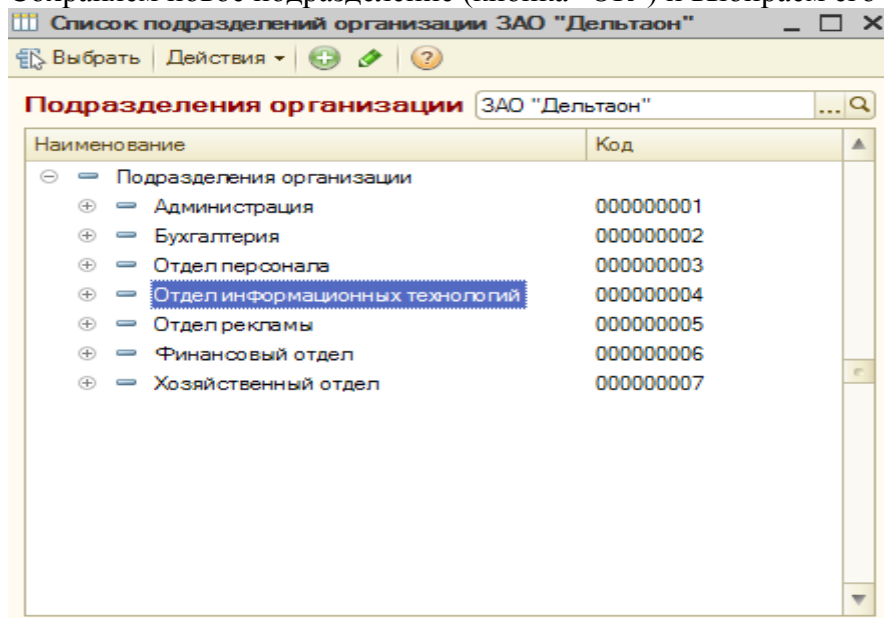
Список подразделений организации ЗАО "Дельтаон"

Выбрать | Действия

Подразделения организации ЗАО "Дельтаон" ...

| Наименование | Код |
|---|---|
| Подразделения организации | |
| Администрация | 000000001 |
| Бухгалтерия | 000000002 |
| Отдел персонала | 000000003 |
| Отдел информационных технологий | 000000004 |
| Отдел рекламы | 000000005 |
| Финансовый отдел | 000000006 |
| Хозяйственный отдел | 000000007 |